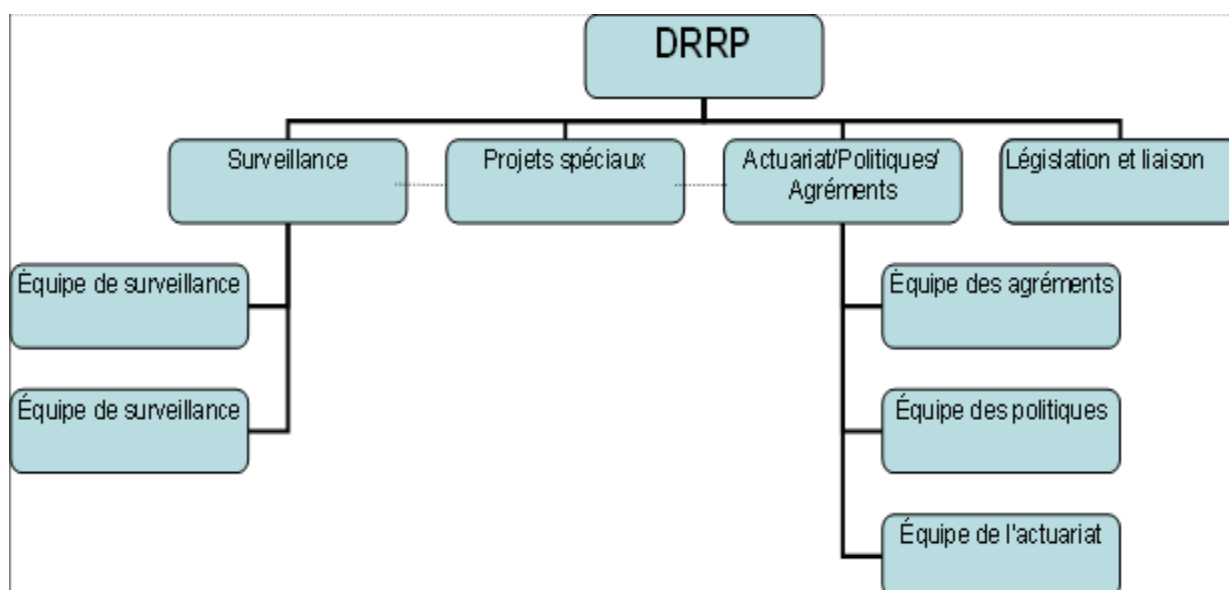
DRRP

Surveillance

Projets spéciaux

Actuariat/Politiques/ Agréments

Législation et liaison

Équipe de surveillance

Équipe de surveillance

Équipe des agréments

Équipe des politiques

Équipe de l'actuariat